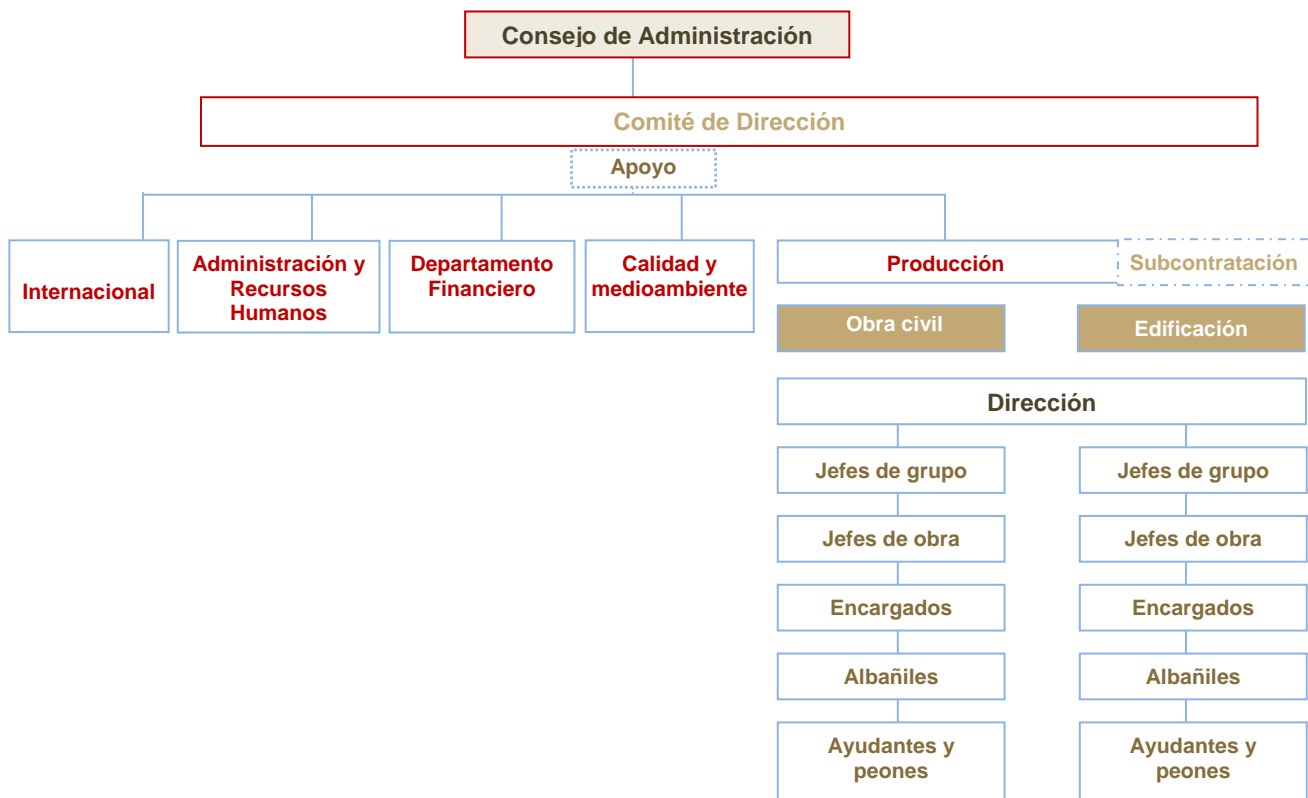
Consejo de Administración

Comité de Dirección

Apoyo

Internacional

Administración y Recursos Humanos

Departamento Financiero

Calidad y medioambiente

Producción

Subcontratación

Obra civil

Edificación

Dirección

Jefes de grupo

Jefes de obra

Encargados

Albañiles

Ayudantes y peones

Jefes de grupo

Jefes de obra

Encargados

Albañiles

Ayudantes y peones